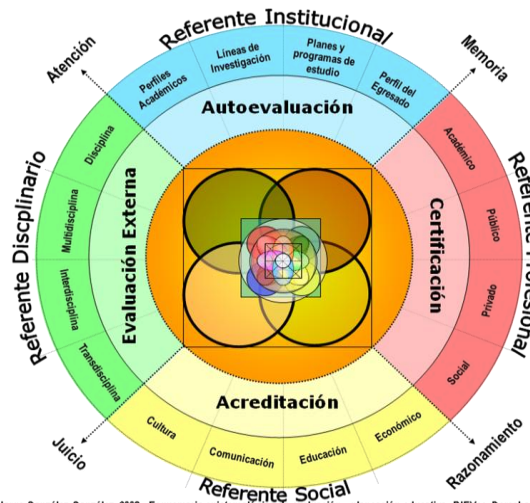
Referente Institucional

Perfiles Académicos

Líneas de Investigación

Planes y programas de estudio

Perfil del Egresado

Autoevaluación

Atención

Memoria

Referente Disciplinario

Disciplina

Multidisciplina

Interdisciplina

Transdisciplina

Evaluación Externa

Referente Profesional

Académico

Público

Privado

Social

Certificación

Acreditación

Cultura

Comunicación

Educación

Económico

Juicio

Razonamiento

Referente Social

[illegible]